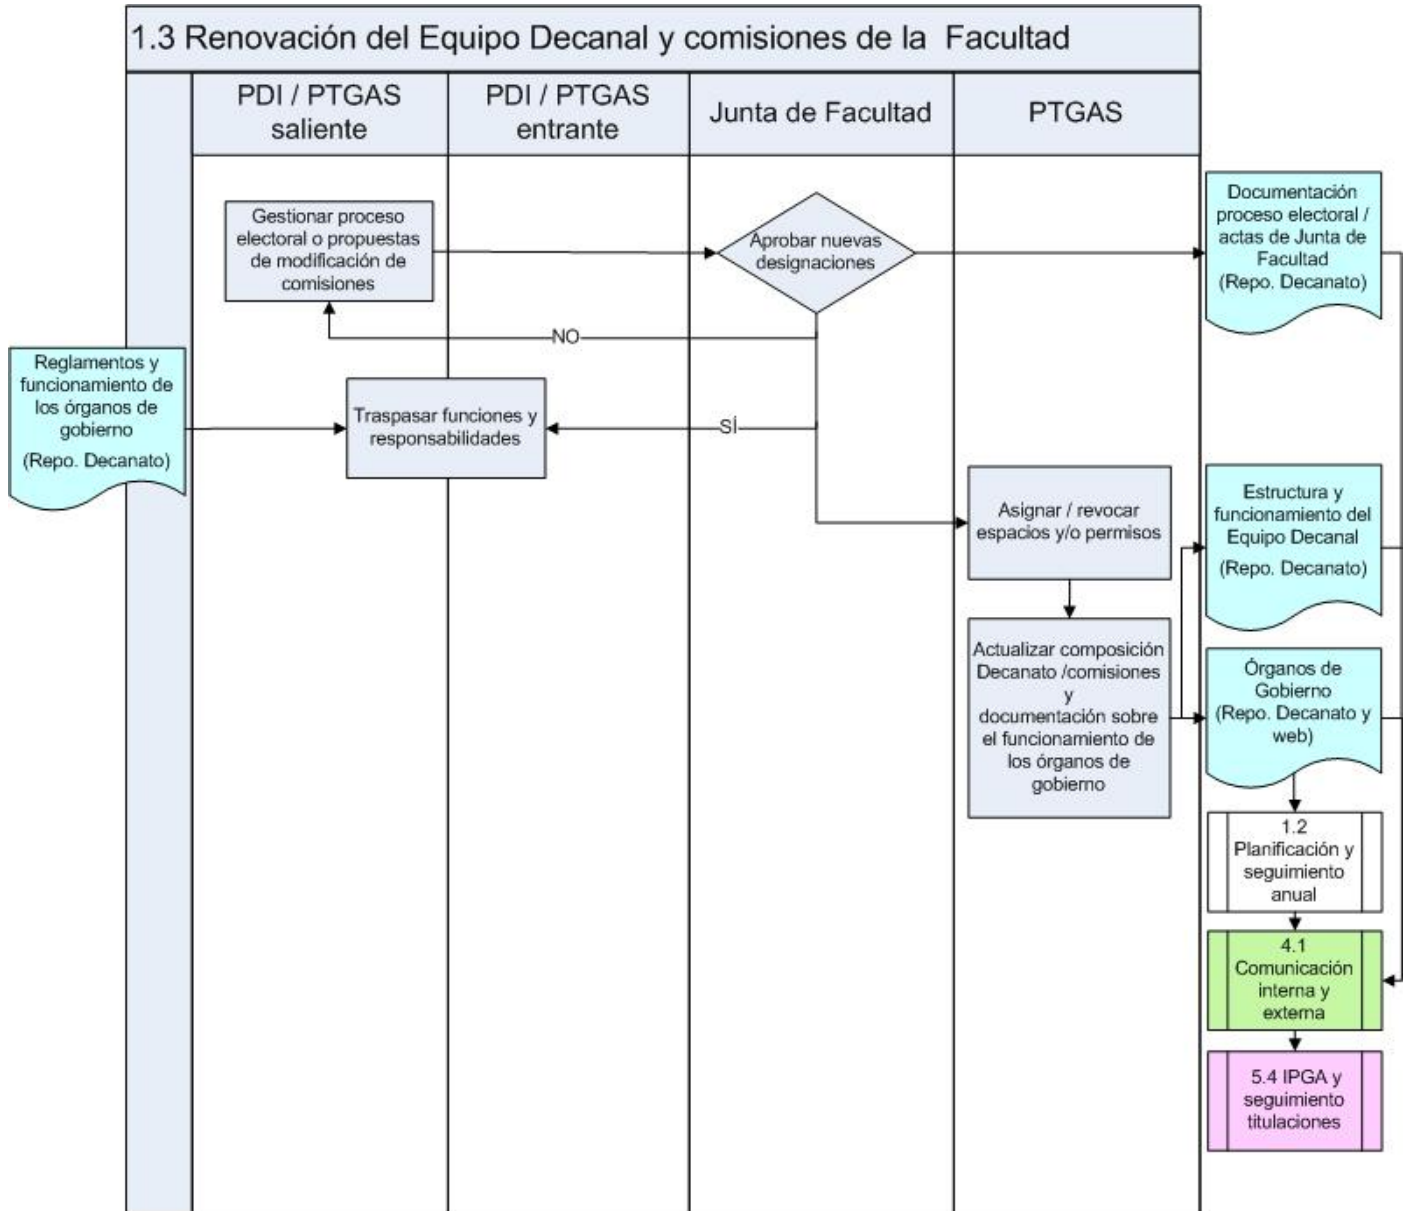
1.3 Renovación del Equipo Decanal y comisiones de la Facultad

PDI / PTGAS saliente

PDI / PTGAS entrante

Junta de Facultad

PTGAS

Gestionar proceso electoral o propuestas de modificación de comisiones

Aprobar nuevas designaciones

Documentación proceso electoral / actas de Junta de Facultad (Repo. Decanato)

NO

Reglamentos y funcionamiento de los órganos de gobierno (Repo. Decanato)

Traspasar funciones y responsabilidades

SÍ

Asignar / revocar espacios y/o permisos

Estructura y funcionamiento del Equipo Decanal (Repo. Decanato)

Actualizar composición Decanato /comisiones y documentación sobre el funcionamiento de los órganos de gobierno

Órganos de Gobierno (Repo. Decanato y web)

1.2 Planificación y seguimiento anual

4.1 Comunicación interna y externa

5.4 IPGA y seguimiento titulaciones